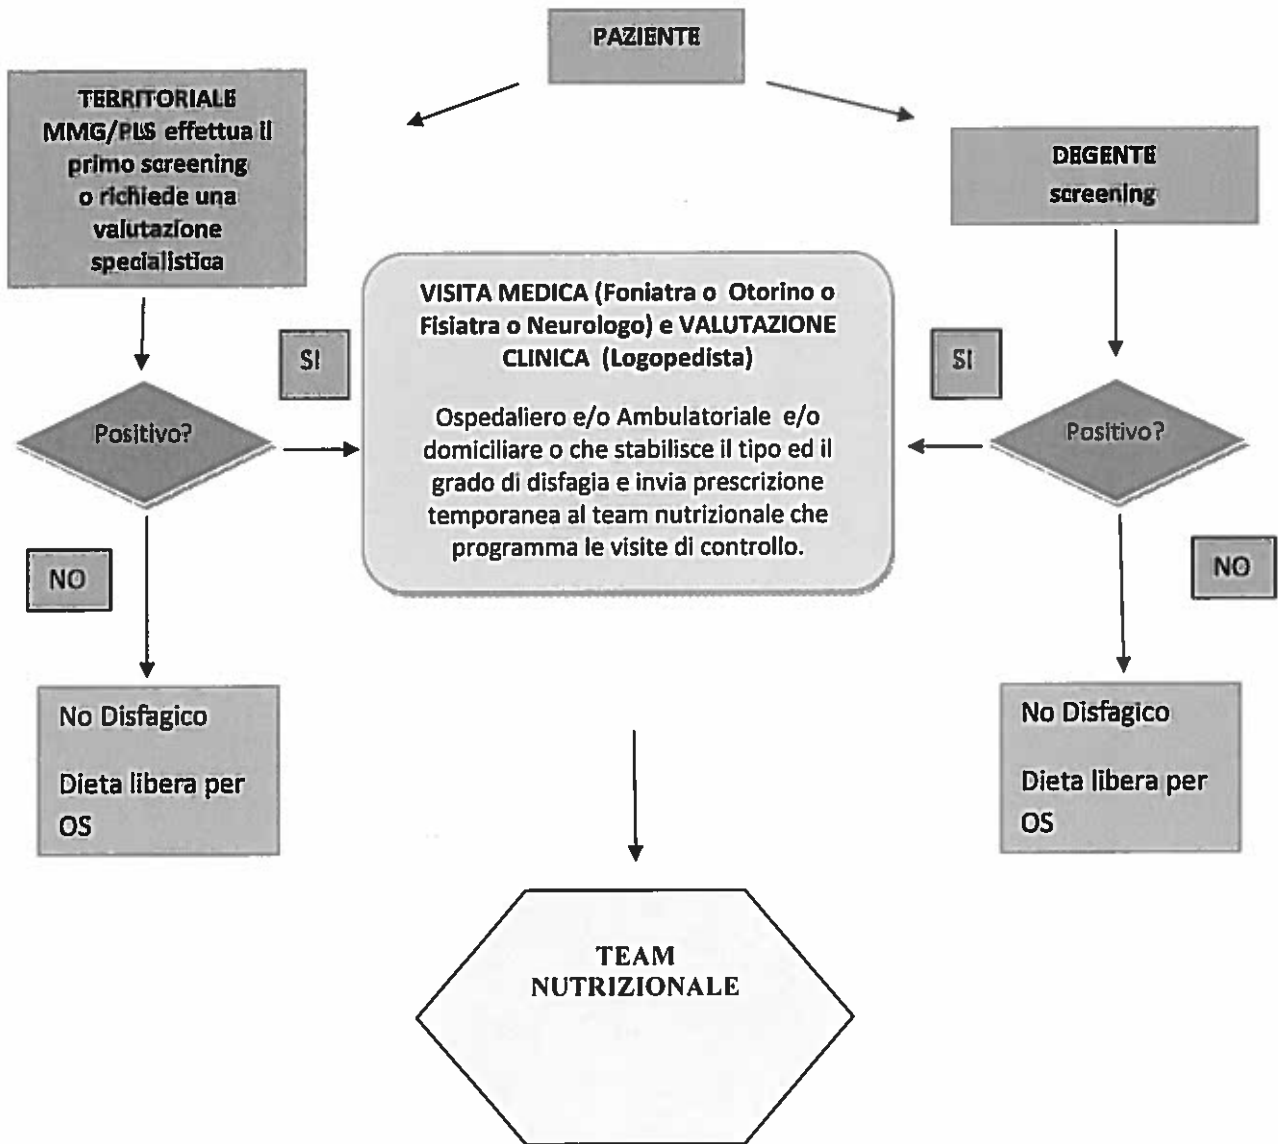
PAZIENTE

TERRITORIALE
MMG/PLS effettua il primo screening o richiede una valutazione specialistica

DEGENTE
screening

Positivo?

SI

NO

No Disfagico

Dieta libera per OS

VISITA MEDICA (Foniatra o Otorino o Fisiatra o Neurologo) e VALUTAZIONE CLINICA (Logopedista)

Ospedaliero e/o Ambulatoriale e/o domiciliare o che stabilisce il tipo ed il grado di disfagia e invia prescrizione temporanea al team nutrizionale che programma le visite di controllo.

SI

Positivo?

NO

No Disfagico

Dieta libera per OS

TEAM
NUTRIZIONALE